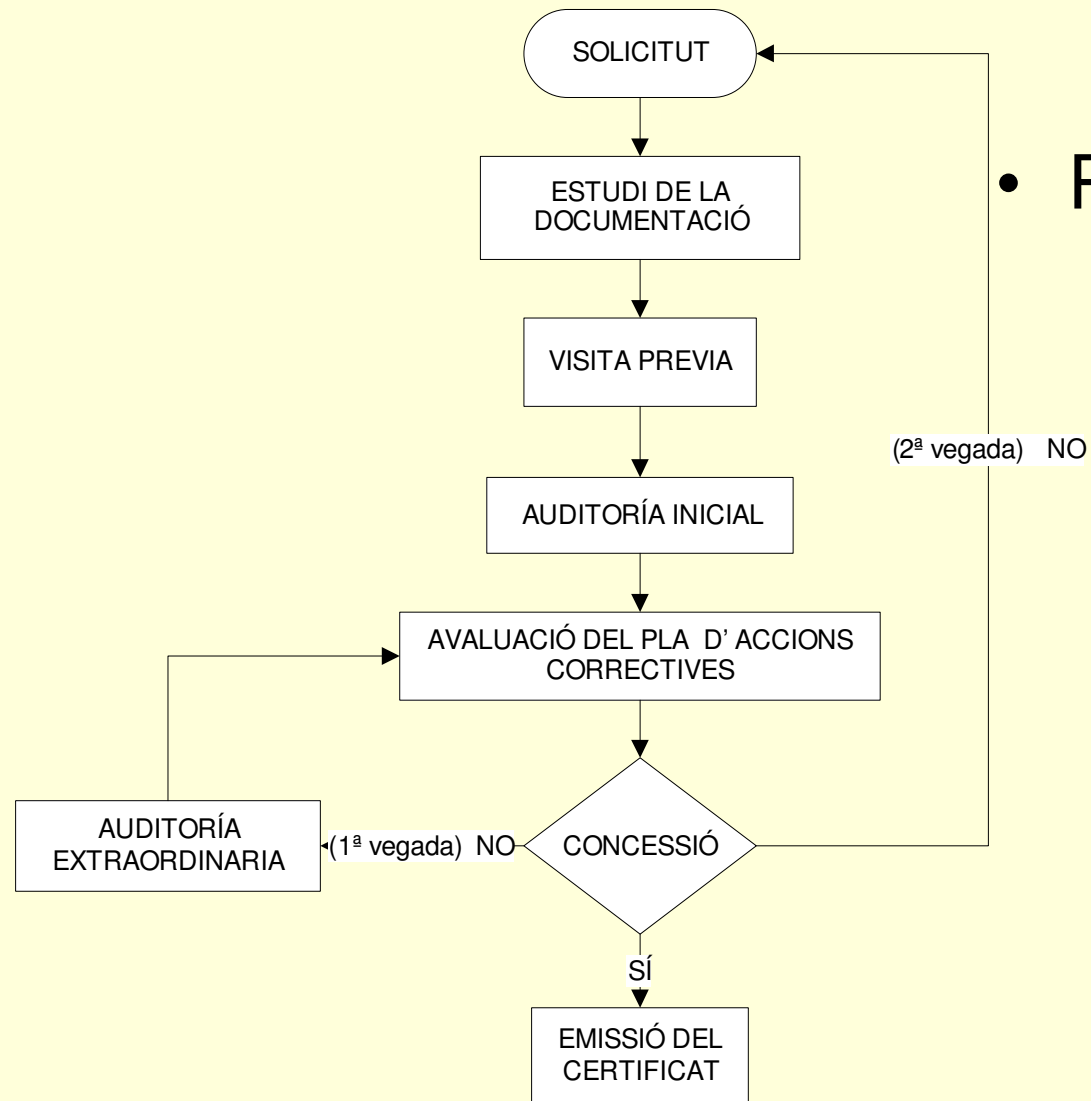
SOLICITUT

ESTUDI DE LA DOCUMENTACIÓ

VISITA PREVIA

AUDITORÍA INICIAL

AVALUACIÓ DEL PLA D' ACCIONS CORRECTIVES

AUDITORÍA EXTRAORDINARIA

(1ª vegada) NO

CONCESSIÓ

(2ª vegada) NO

SÍ

EMISSIÓ DEL CERTIFICAT

• P